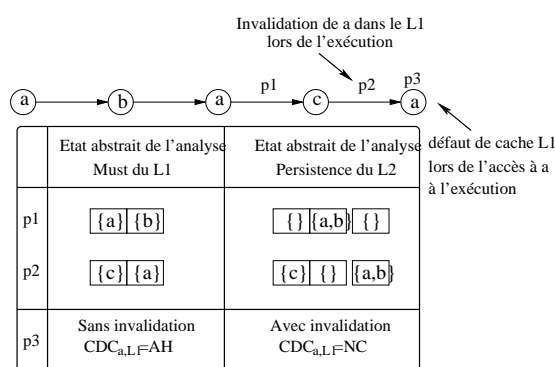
Invalidation de a dans le L1 lors de l'exécution

a b a c a

p1 p2 p3

défaut de cache L1 lors de l'accès à a à l'exécution

| | Etat abstrait de l'analyse Must du L1 | Etat abstrait de l'analyse Persistence du L2 |
|---|---|---|
| p1 | {a} {b} | {} {a,b} {} |
| p2 | {c} {a} | {c} {} {a,b} |
| p3 | Sans invalidation $CDC_{a,L1}$=AH | Avec invalidation $CDC_{a,L1}$=NC |